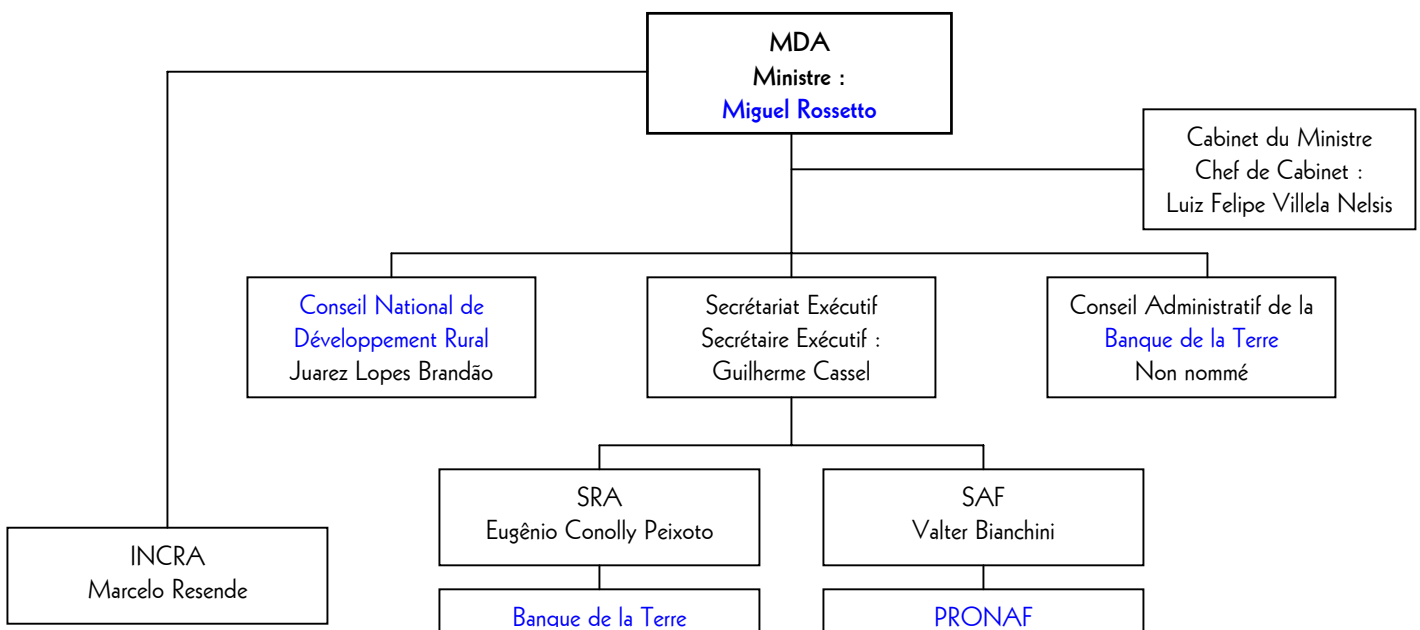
MDA
Ministre :
Miguel Rossetto

Cabinet du Ministre
Chef de Cabinet :
Luiz Felipe Villela Nelsis

Conseil National de Développement Rural
Juarez Lopes Brandão

Secrétariat Exécutif
Secrétaire Exécutif :
Guilherme Cassel

Conseil Administratif de la Banque de la Terre
Non nommé

SRA
Eugênio Conolly Peixoto

SAF
Valter Bianchini

INCRA
Marcelo Resende

Banque de la Terre

PRONAF